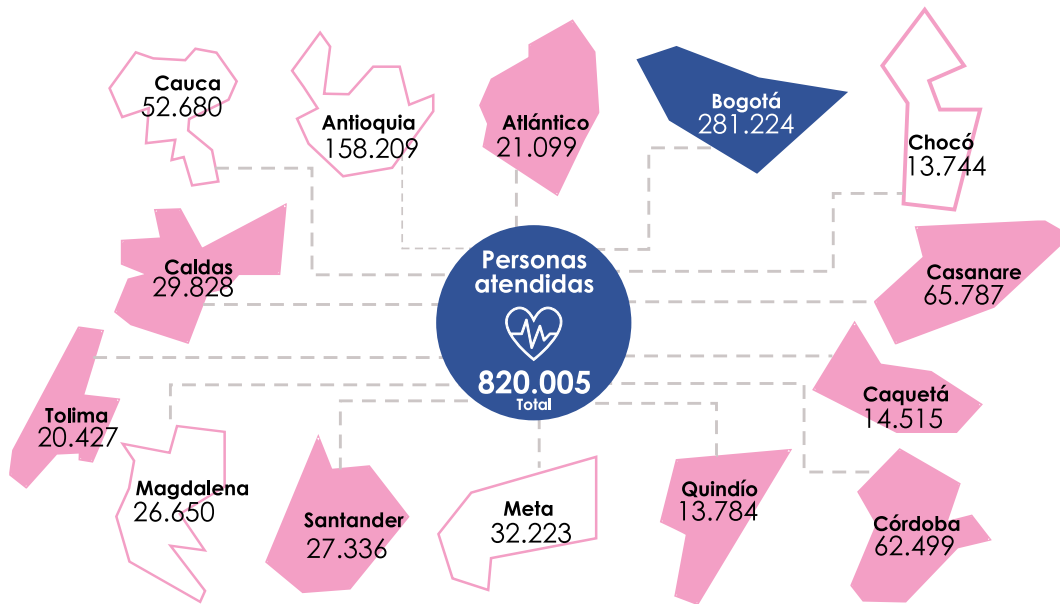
Cauca
52.680

Antioquia
158.209

Atlántico
21.099

Bogotá
281.224

Chocó
13.744

Caldas
29.828

Personas atendidas

820.005
Total

Casanare
65.787

Tolima
20.427

Caquetá
14.515

Magdalena
26.650

Santander
27.336

Meta
32.223

Quindío
13.784

Córdoba
62.499